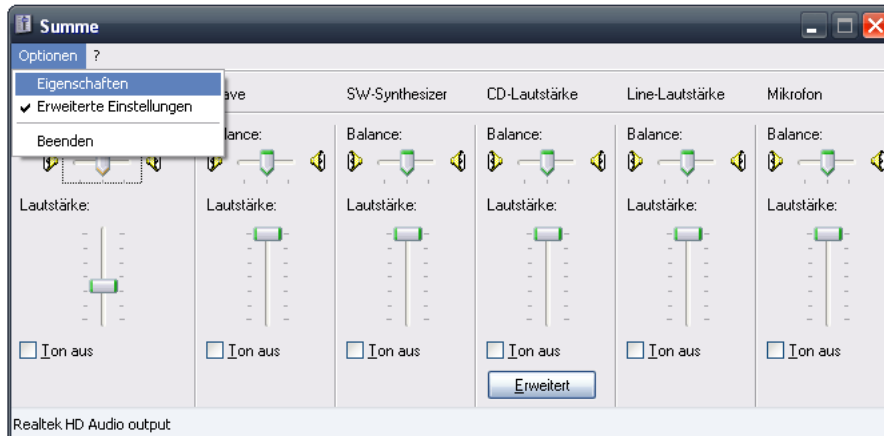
Summe

Optionen ?

Eigenschaften
✔ Erweiterte Einstellungen
Beenden

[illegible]ave
SW-Synthesizer
CD-Lautstärke
Line-Lautstärke
Mikrofon

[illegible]lance:
Balance:
Balance:
Balance:
Balance:

Lautstärke:
Lautstärke:
Lautstärke:
Lautstärke:
Lautstärke:
Lautstärke:

Ton aus
Ton aus
Ton aus
Ton aus
Ton aus
Ton aus

Erweitert

Realtek HD Audio output